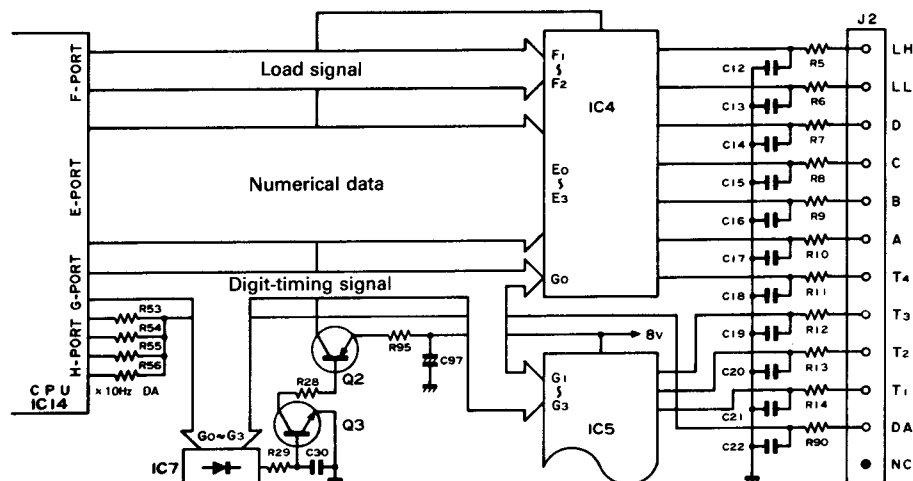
J2

F-PORT

E-PORT

G-PORT

H-PORT

CPU IC14

Load signal

Numerical data

Digit-timing signal

$F_1$ $\wr$ $F_2$

IC4

$E_0$ $\wr$ $E_3$

$G_0$

R53

R54

R55

R56

×10Hz DA

R95

C97

8v

Q2

R28

Q3

$G_0 \sim G_3$

IC7

R29

C30

$G_1$ $\wr$ $G_3$

IC5

C12

R5

C13

R6

C14

R7

C15

R8

C16

R9

C17

R10

C18

R11

C19

R12

C20

R13

C21

R14

C22

R90

LH

LL

D

C

B

A

$T_4$

$T_3$

$T_2$

$T_1$

DA

NC